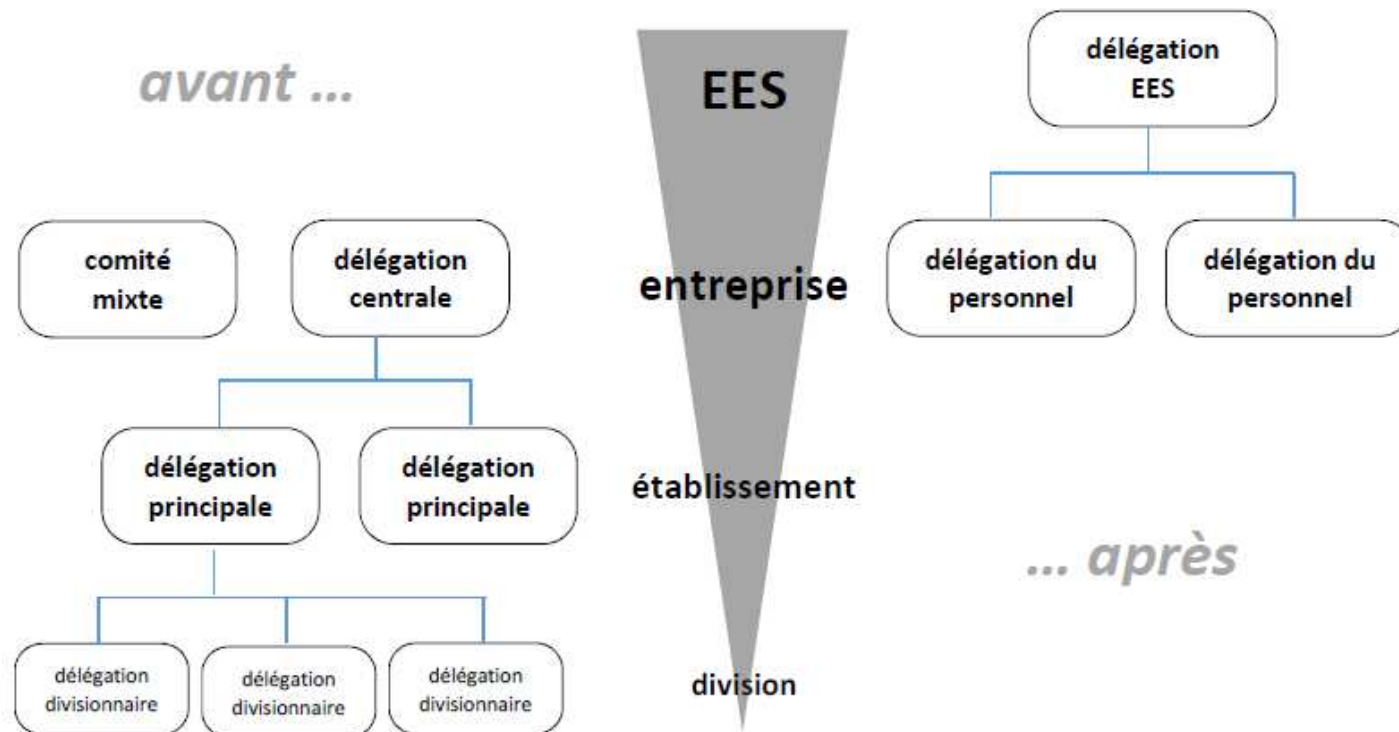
avant ...

EES

délégation EES

comité mixte

délégation centrale

entreprise

délégation du personnel

délégation du personnel

délégation principale

délégation principale

établissement

... après

délégation divisionnaire

délégation divisionnaire

délégation divisionnaire

division